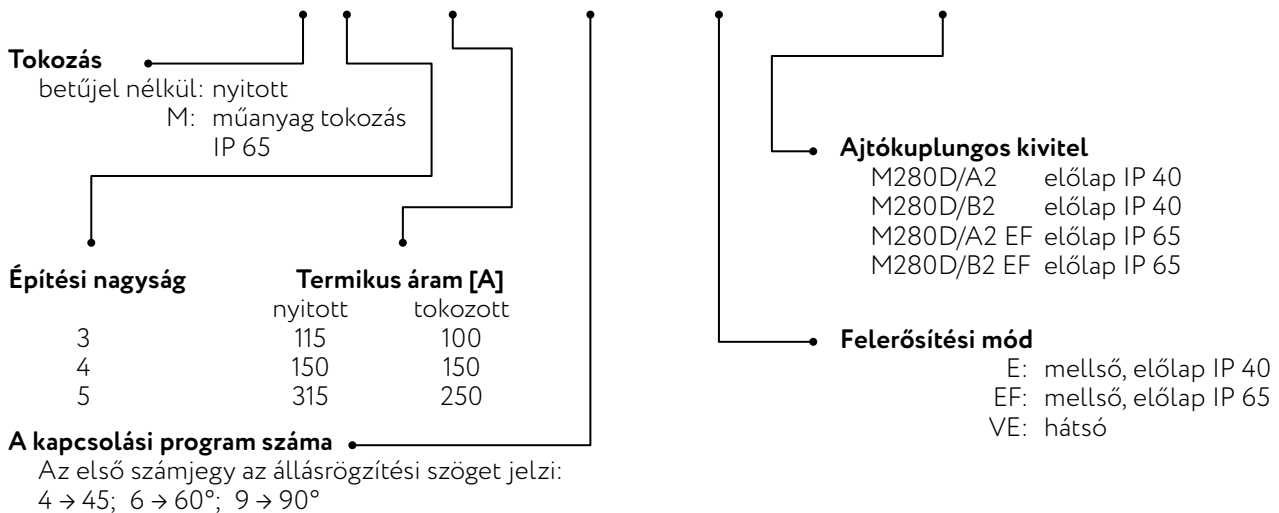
Tokozás
betűjel nélkül: nyitott
M: műanyag tokozás IP 65

Ajtókuplungos kivitel
M280D/A2 előlap IP 40
M280D/B2 előlap IP 40
M280D/A2 EF előlap IP 65
M280D/B2 EF előlap IP 65

| Építési nagyság | Termikus áram [A] nyitott | tokozott |
|---|---|---|
| 3 | 115 | 100 |
| 4 | 150 | 150 |
| 5 | 315 | 250 |

Felerősítési mód
E: mellső, előlap IP 40
EF: mellső, előlap IP 65
VE: hátsó

A kapcsolási program száma
Az első számjegy az állásrögzítési szöget jelzi:
$4 \rightarrow 45$; $6 \rightarrow 60°$; $9 \rightarrow 90°$